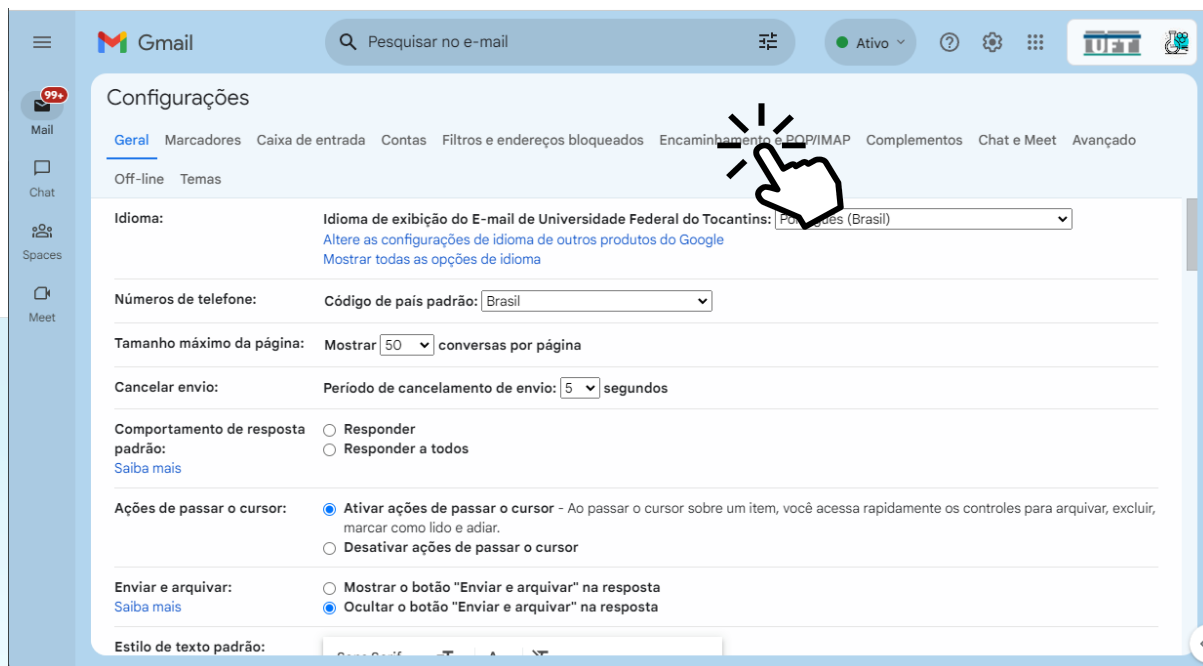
Gmail

Pesquisar no e-mail

Ativo

UFT

99+
Mail

Chat

Spaces

Meet

Configurações

Geral Marcadores Caixa de entrada Contas Filtros e endereços bloqueados Encaminhamento e POP/IMAP Complementos Chat e Meet Avançado

Off-line Temas

Idioma: Idioma de exibição do E-mail de Universidade Federal do Tocantins: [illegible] (Brasil)
Altere as configurações de idioma de outros produtos do Google
Mostrar todas as opções de idioma

Números de telefone: Código de país padrão: Brasil

Tamanho máximo da página: Mostrar 50 conversas por página

Cancelar envio: Período de cancelamento de envio: 5 segundos

Comportamento de resposta padrão:
Saiba mais
Responder
Responder a todos

Ações de passar o cursor:
Ativar ações de passar o cursor - Ao passar o cursor sobre um item, você acessa rapidamente os controles para arquivar, excluir, marcar como lido e adiar.
Desativar ações de passar o cursor

Enviar e arquivar:
Saiba mais
Mostrar o botão "Enviar e arquivar" na resposta
Ocultar o botão "Enviar e arquivar" na resposta

Estilo de texto padrão:
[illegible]